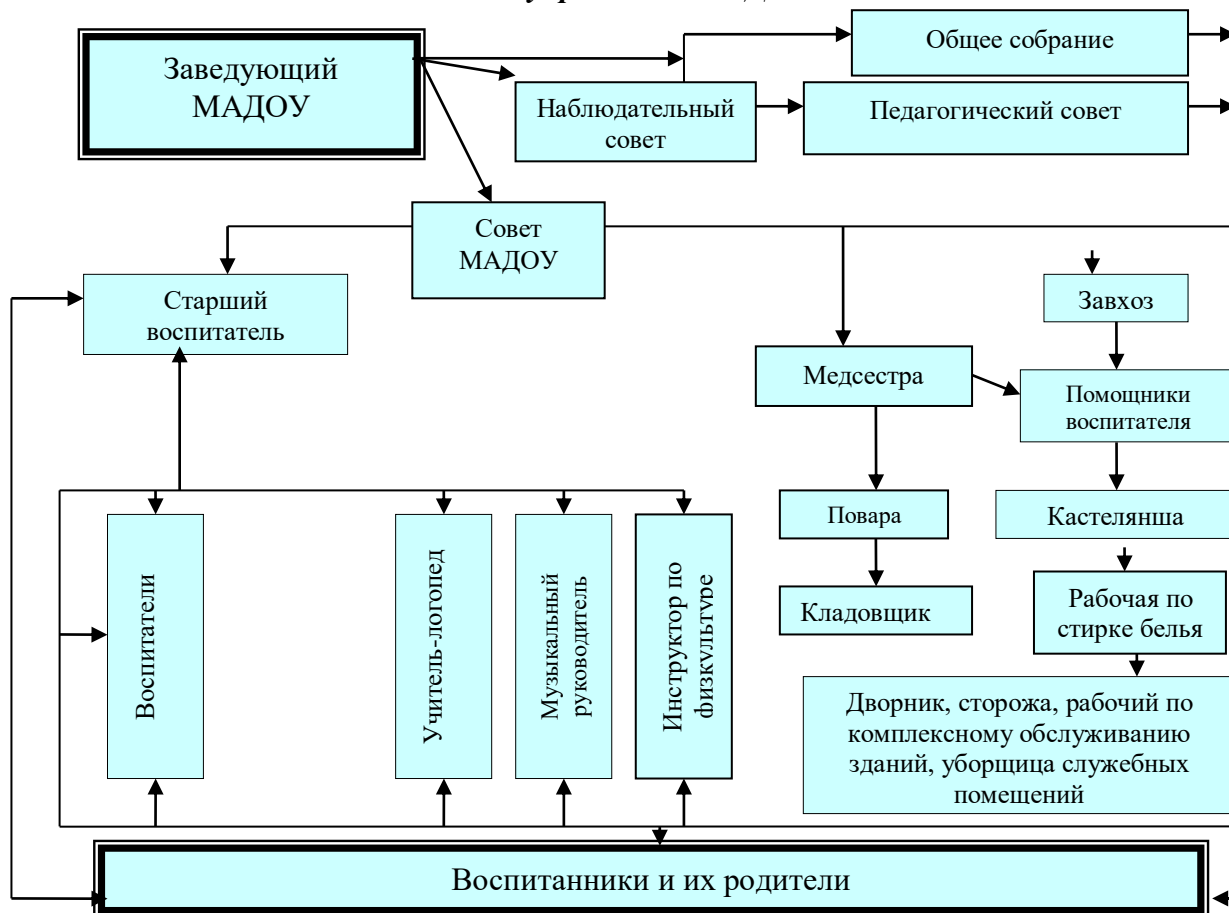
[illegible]управления ДО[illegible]

Заведующий МАДОУ

Общее собрание

Наблюдательный совет

Педагогический совет

Совет МАДОУ

Старший воспитатель

Завхоз

Медсестра

Помощники воспитателя

Воспитатели

Учитель-логопед

Музыкальный руководитель

Инструктор по физкультуре

Повара

Кастелянша

Кладовщик

Рабочая по стирке белья

Дворник, сторожа, рабочий по комплексному обслуживанию зданий, уборщица служебных помещений

Воспитанники и их родители